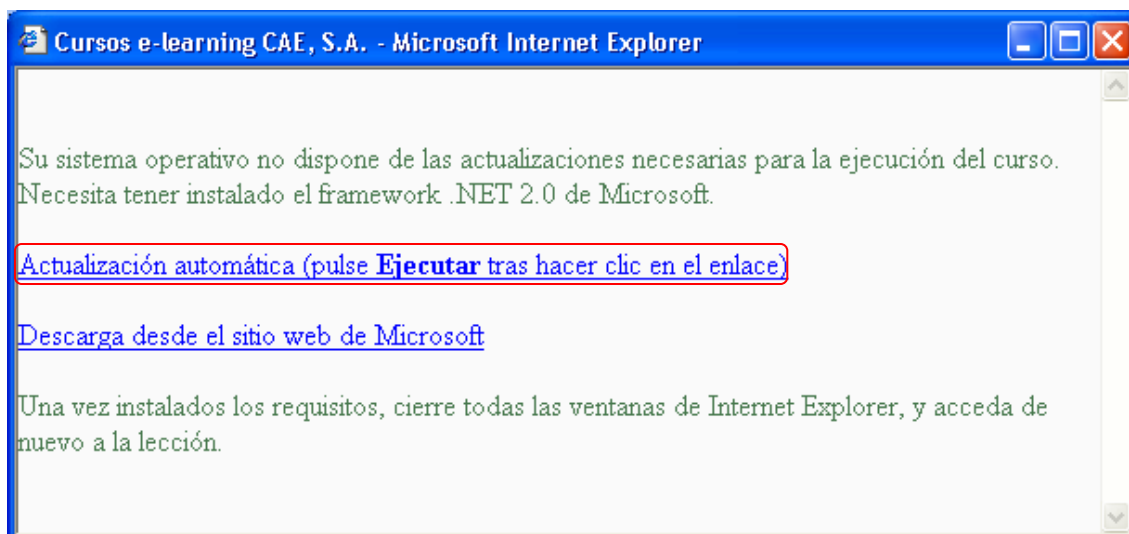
Cursos e-learning CAE, S.A. - Microsoft Internet Explorer

Su sistema operativo no dispone de las actualizaciones necesarias para la ejecución del curso. Necesita tener instalado el framework .NET 2.0 de Microsoft.

Actualización automática (pulse **Ejecutar** tras hacer clic en el enlace)

Descarga desde el sitio web de Microsoft

Una vez instalados los requisitos, cierre todas las ventanas de Internet Explorer, y acceda de nuevo a la lección.